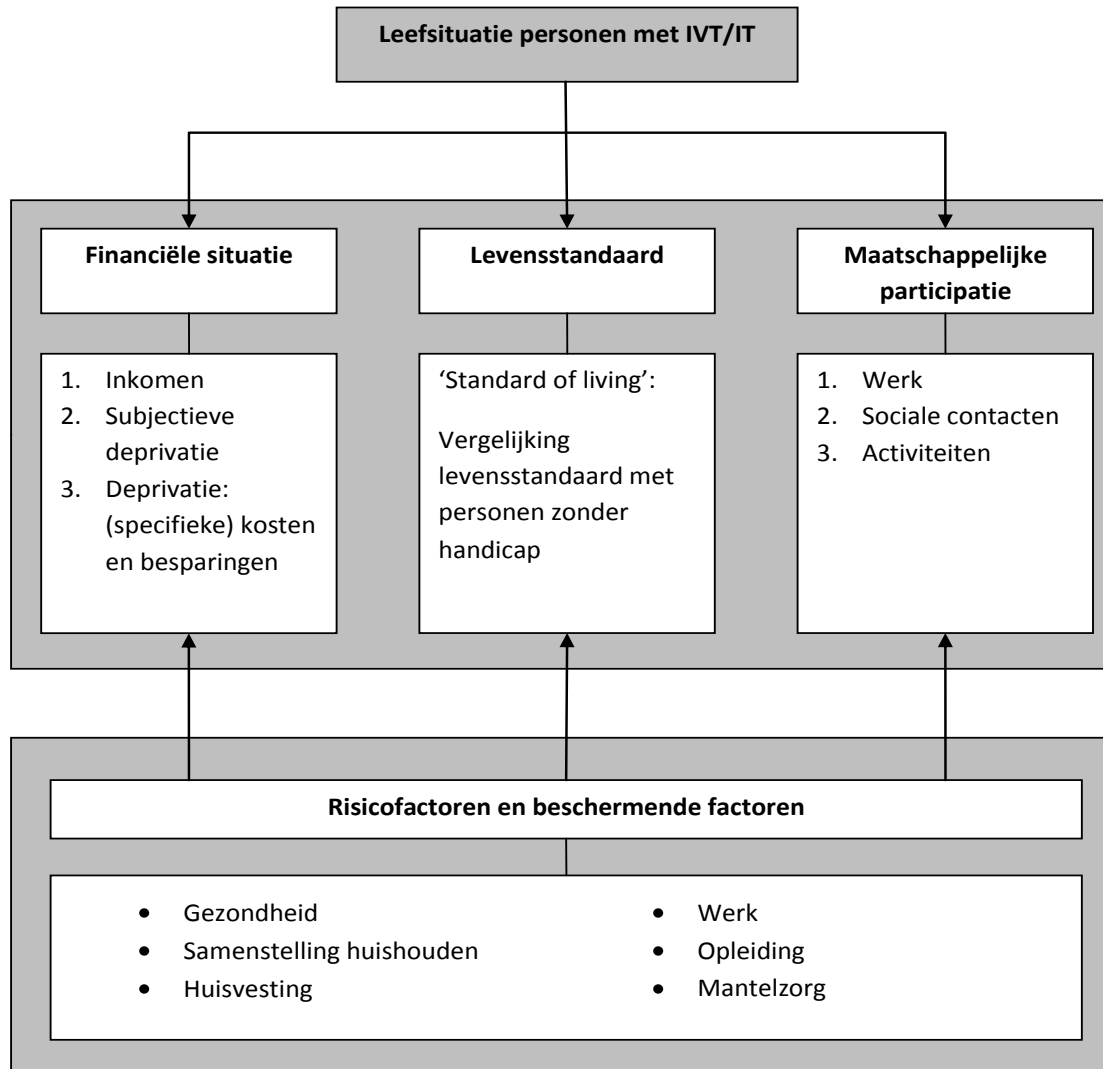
Leefsituatie personen met IVT/IT

Financiële situatie

1. Inkomen
2. Subjectieve deprivatie
3. Deprivatie: (specifieke) kosten en besparingen

Levensstandaard

'Standard of living':

Vergelijking levensstandaard met personen zonder handicap

Maatschappelijke participatie

1. Werk
2. Sociale contacten
3. Activiteiten

Risicofactoren en beschermende factoren

- Gezondheid
- Samenstelling huishouden
- Huisvesting

- Werk
- Opleiding
- Mantelzorg